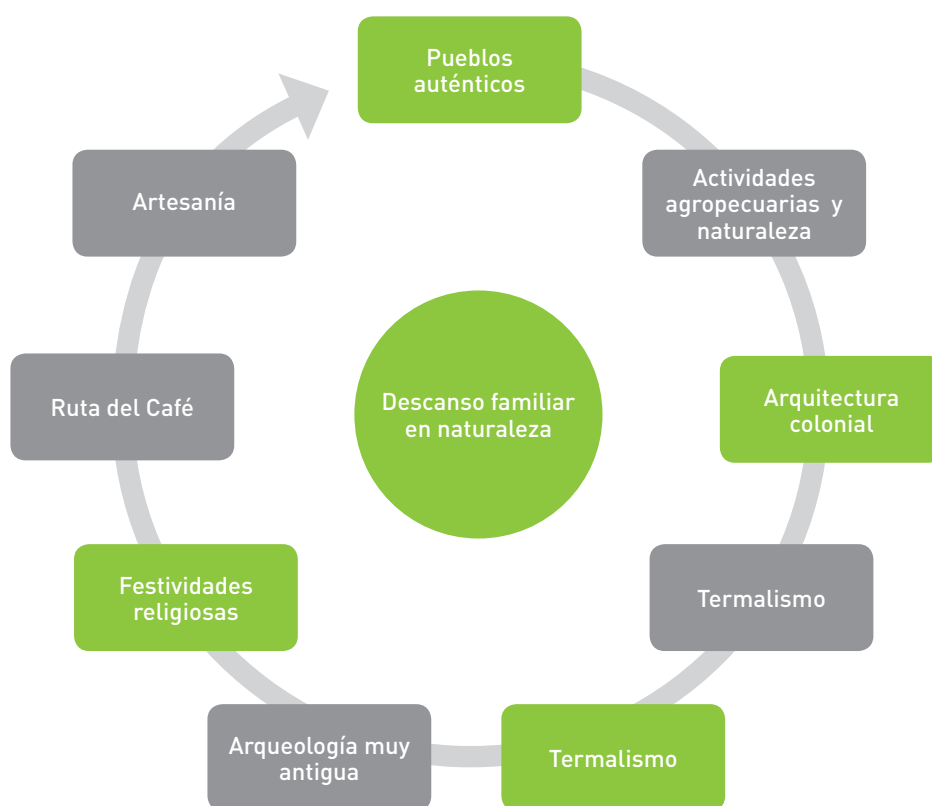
Pueblos auténticos

Actividades agropecuarias y naturaleza

Arquitectura colonial

Termalismo

Termalismo

Arqueología muy antigua

Festividades religiosas

Ruta del Café

Artesanía

Descanso familiar en naturaleza